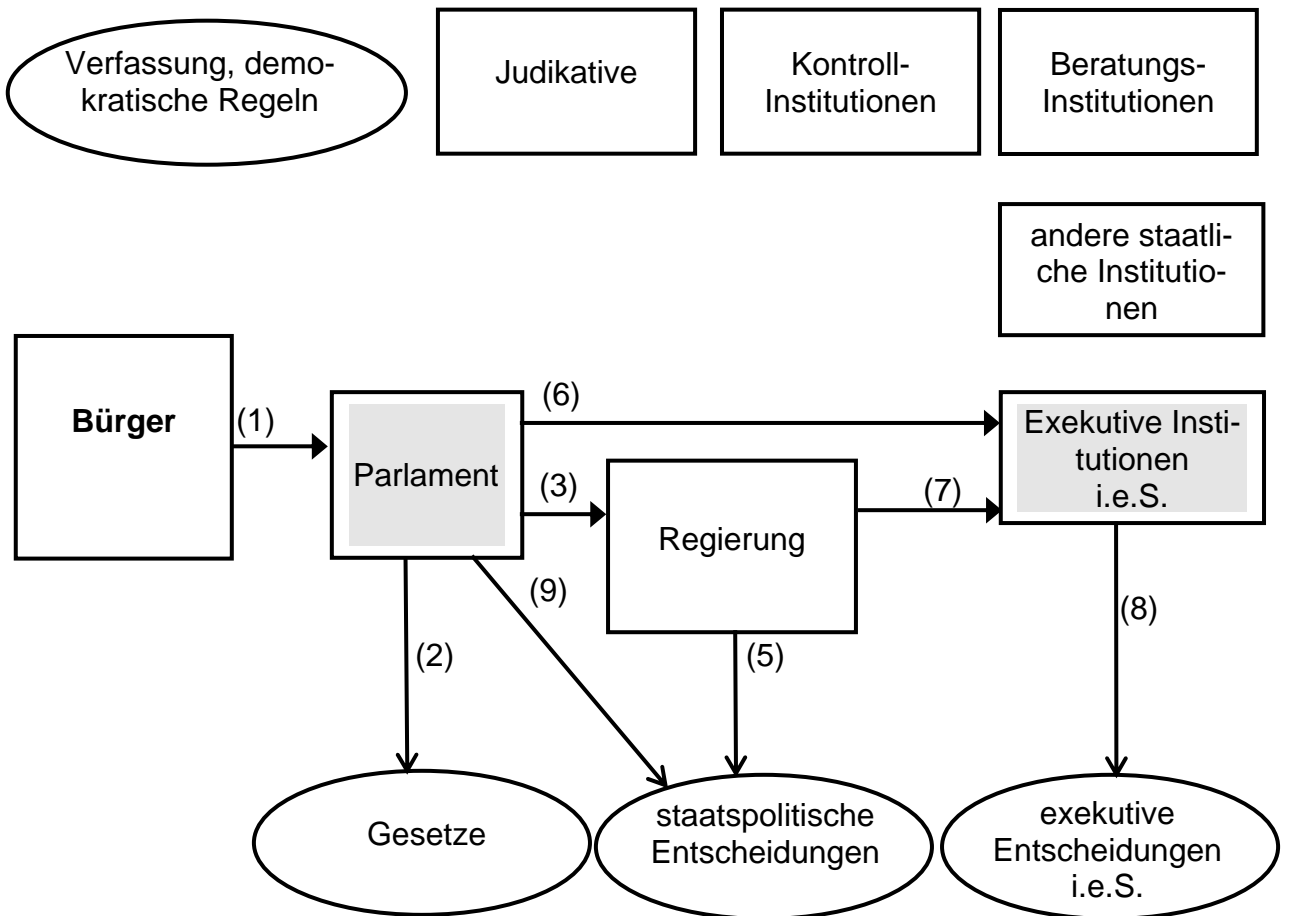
Verfassung, demokratische Regeln

Judikative

Kontroll-Institutionen

Beratungs-Institutionen

andere staatliche Institutionen

Bürger

(1)

Parlament

(6)

Exekutive Institutionen i.e.S.

(3)

Regierung

(7)

(9)

(8)

(2)

(5)

Gesetze

staatspolitische Entscheidungen

exekutive Entscheidungen i.e.S.